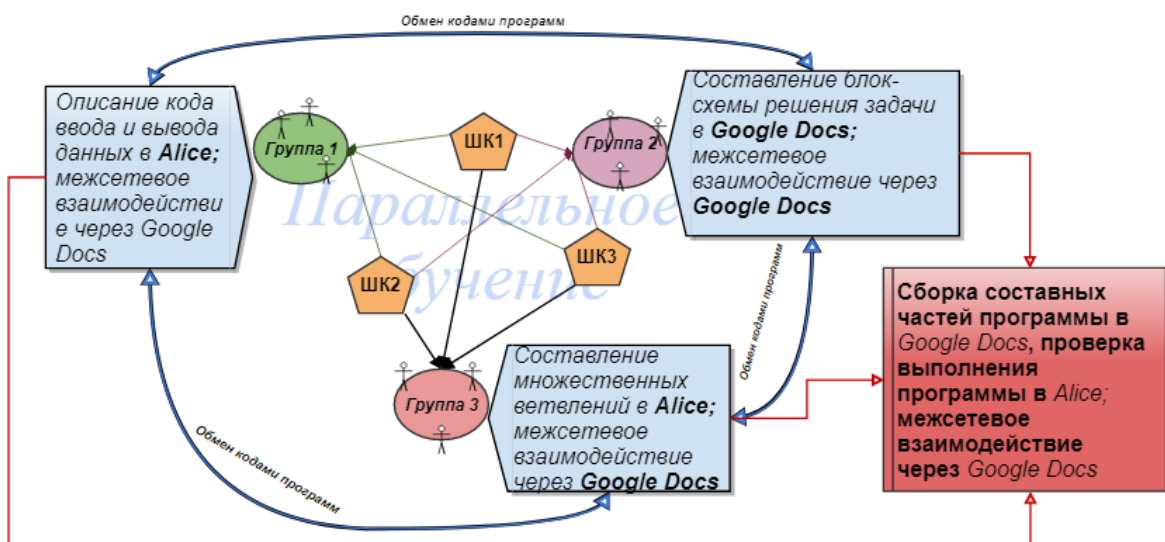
Обмен кодами программ

Описание кода ввода и вывода данных в **Alice;** межсетевое взаимодействие через Google Docs

Группа 1

ШК1

Группа 2

Составление блок-схемы решения задачи в **Google Docs;** межсетевое взаимодействие через **Google Docs**

Параллельное обучение

ШК2

ШК3

Обмен кодами программ

Сборка составных частей программы в Google Docs, проверка выполнения программы в Alice; межсетевое взаимодействие через Google Docs

Группа 3

Составление множественных ветвлений в **Alice;** межсетевое взаимодействие через **Google Docs**

Обмен кодами программ